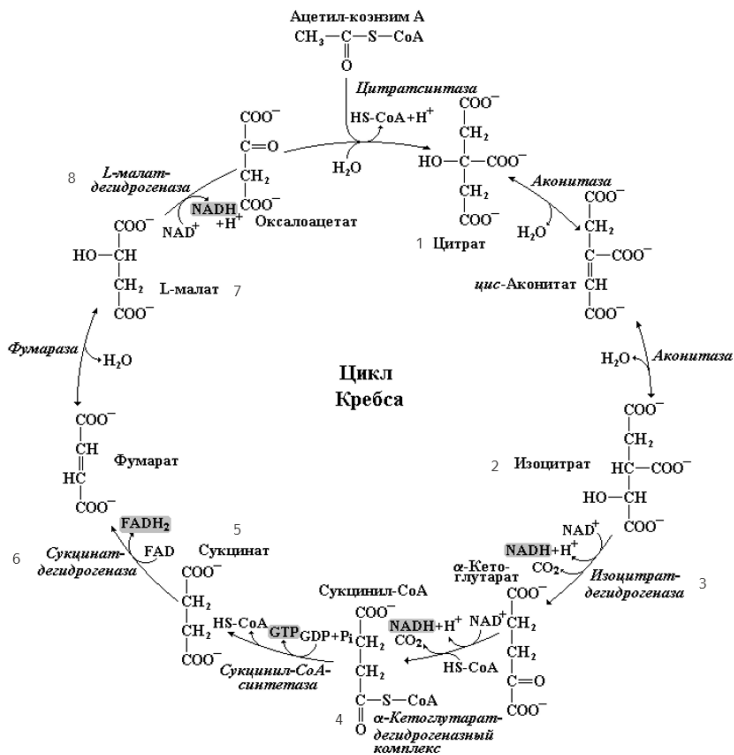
Ацетил-коэнзим А
$CH_3-C-S-CoA$
O

Цитратсинтаза
HS-CoA + $H^+$
$H_2O$

$COO^-$
$C=O$
$CH_2$
$COO^-$
Оксалоацетат

8 L-малат-дегидрогеназа
NADH $+H^+$
$NAD^+$

$COO^-$
$CH_2$
$HO-C-COO^-$
$CH_2$
$COO^-$
1 Цитрат

Аконитаза
$H_2O$

$COO^-$
$CH_2$
$C-COO^-$
$CH$
$COO^-$
цис-Аконитат

$COO^-$
HO-CH
$CH_2$
$COO^-$
L-малат 7

Фумараза
$H_2O$

Цикл
Кребса

$H_2O$
Аконитаза

$COO^-$
$CH_2$
$HC-COO^-$
HO-CH
$COO^-$
2 Изоцитрат

$COO^-$
CH
HC
$COO^-$
Фумарат

$FADH_2$
5
6 Сукцинат-дегидрогеназа
FAD
Сукцинат

$COO^-$
$CH_2$
$CH_2$
$COO^-$

$NAD^+$
NADH$+H^+$
α-Кето-глутарат
$CO_2$
Изоцитрат-дегидрогеназа
3

$COO^-$
$CH_2$
$CH_2$
$C=O$
$COO^-$

Сукцинил-CoA
$COO^-$
$CH_2$
$CH_2$
$C-S-CoA$
O

HS-CoA GTP GDP+Pi
Сукцинил-CoA-синтетаза

NADH$+H^+$
$NAD^+$
$CO_2$
HS-CoA

4 α-Кетоглутарат-дегидрогеназный комплекс